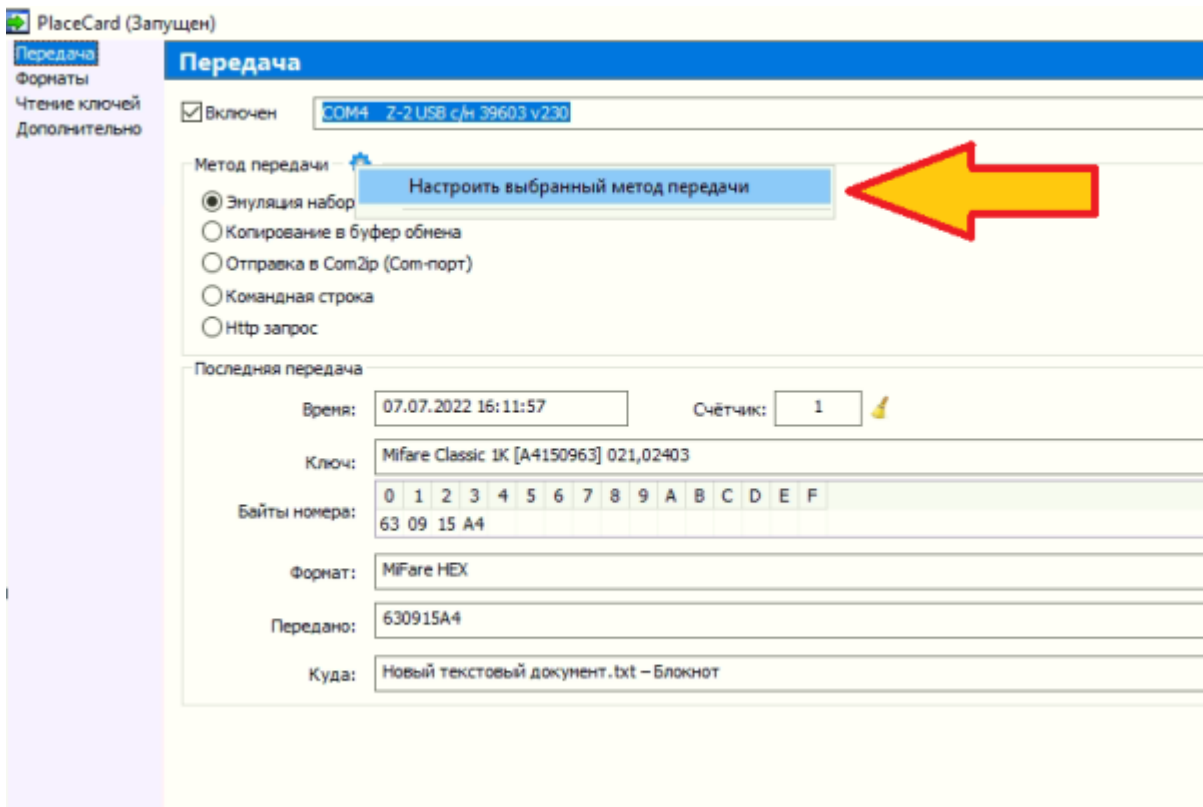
PlaceCard (Запущен)

Передача
Форматы
Чтение ключей
Дополнительно

Передача

Включен COM4 Z-2 USB с/н 39603 v230

Метод передачи

Настроить выбранный метод передачи

Эмуляция набор
Копирование в буфер обмена
Отправка в Com2ip (Com-порт)
Командная строка
Http запрос

Последняя передача

Время: 07.07.2022 16:11:57
Счётчик: 1

Ключ: Mifare Classic 1K [A4150963] 021,02403

Байты номера:

| 0 | 1 | 2 | 3 | 4 | 5 | 6 | 7 | 8 | 9 | A | B | C | D | E | F |
|---|---|---|---|---|---|---|---|---|---|---|---|---|---|---|---|
| 63 | 09 | 15 | A4 | | | | | | | | | | | | |

Формат: MiFare HEX

Передано: 630915A4

Куда: Новый текстовый документ.txt – Блокнот